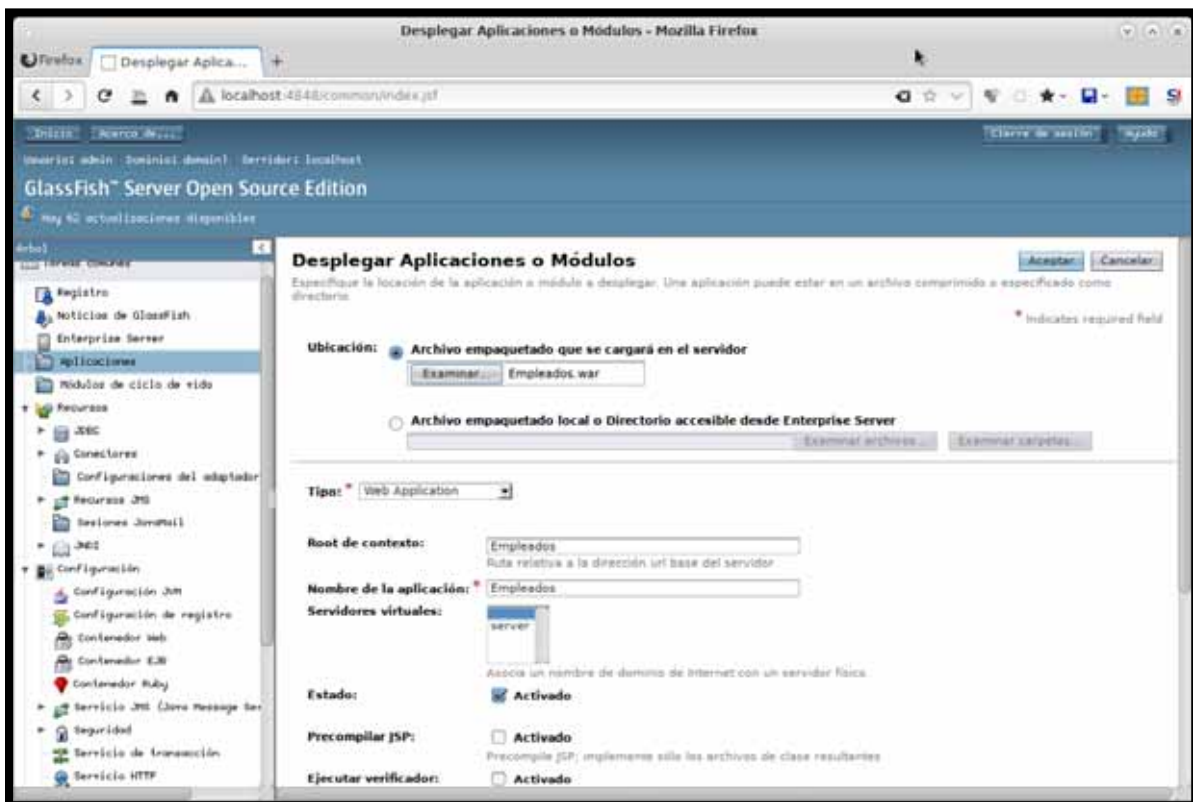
Desplegar Aplicaciones o Módulos - Mozilla Firefox

Firefox | Desplegar Aplica... | +

localhost:4848/common/index.jsf

Inicio | Acerca de...

Cierre de sesión | Ayuda

Usuario: admin Dominio: domain1 Servidor: localhost

GlassFish™ Server Open Source Edition

Hay 62 actualizaciones disponibles

Árbol

Tareas comunes

Registro
Noticias de GlassFish
Enterprise Server
Aplicaciones
Módulos de ciclo de vida
Recursos
JDBC
Conectores
Configuraciones del adaptador
Recursos JMS
Sesiones JavaMail
JNDI
Configuración
Configuración JVM
Configuración de registro
Contenedor Web
Contenedor EJB
Contenedor Ruby
Servicio JMS (Java Message Ser
Seguridad
Servicio de transacción
Servicio HTTP

Desplegar Aplicaciones o Módulos

Aceptar | Cancelar

Especifique la locación de la aplicación o módulo a desplegar. Una aplicación puede estar en un archivo comprimido o especificado como directorio.

* Indicates required field

Ubicación: Archivo empaquetado que se cargará en el servidor

Examinar... Empleados.war

Archivo empaquetado local o Directorio accesible desde Enterprise Server

Examinar archivos... | Examinar carpetas...

Tipo: * Web Application

Root de contexto: Empleados

Ruta relativa a la dirección url base del servidor

Nombre de la aplicación: * Empleados

Servidores virtuales: server

Asocia un nombre de dominio de Internet con un servidor físico

Estado: Activado

Precompilar JSP: Activado

Precompile JSP; implemente sólo los archivos de clase resultantes

Ejecutar verificador: Activado